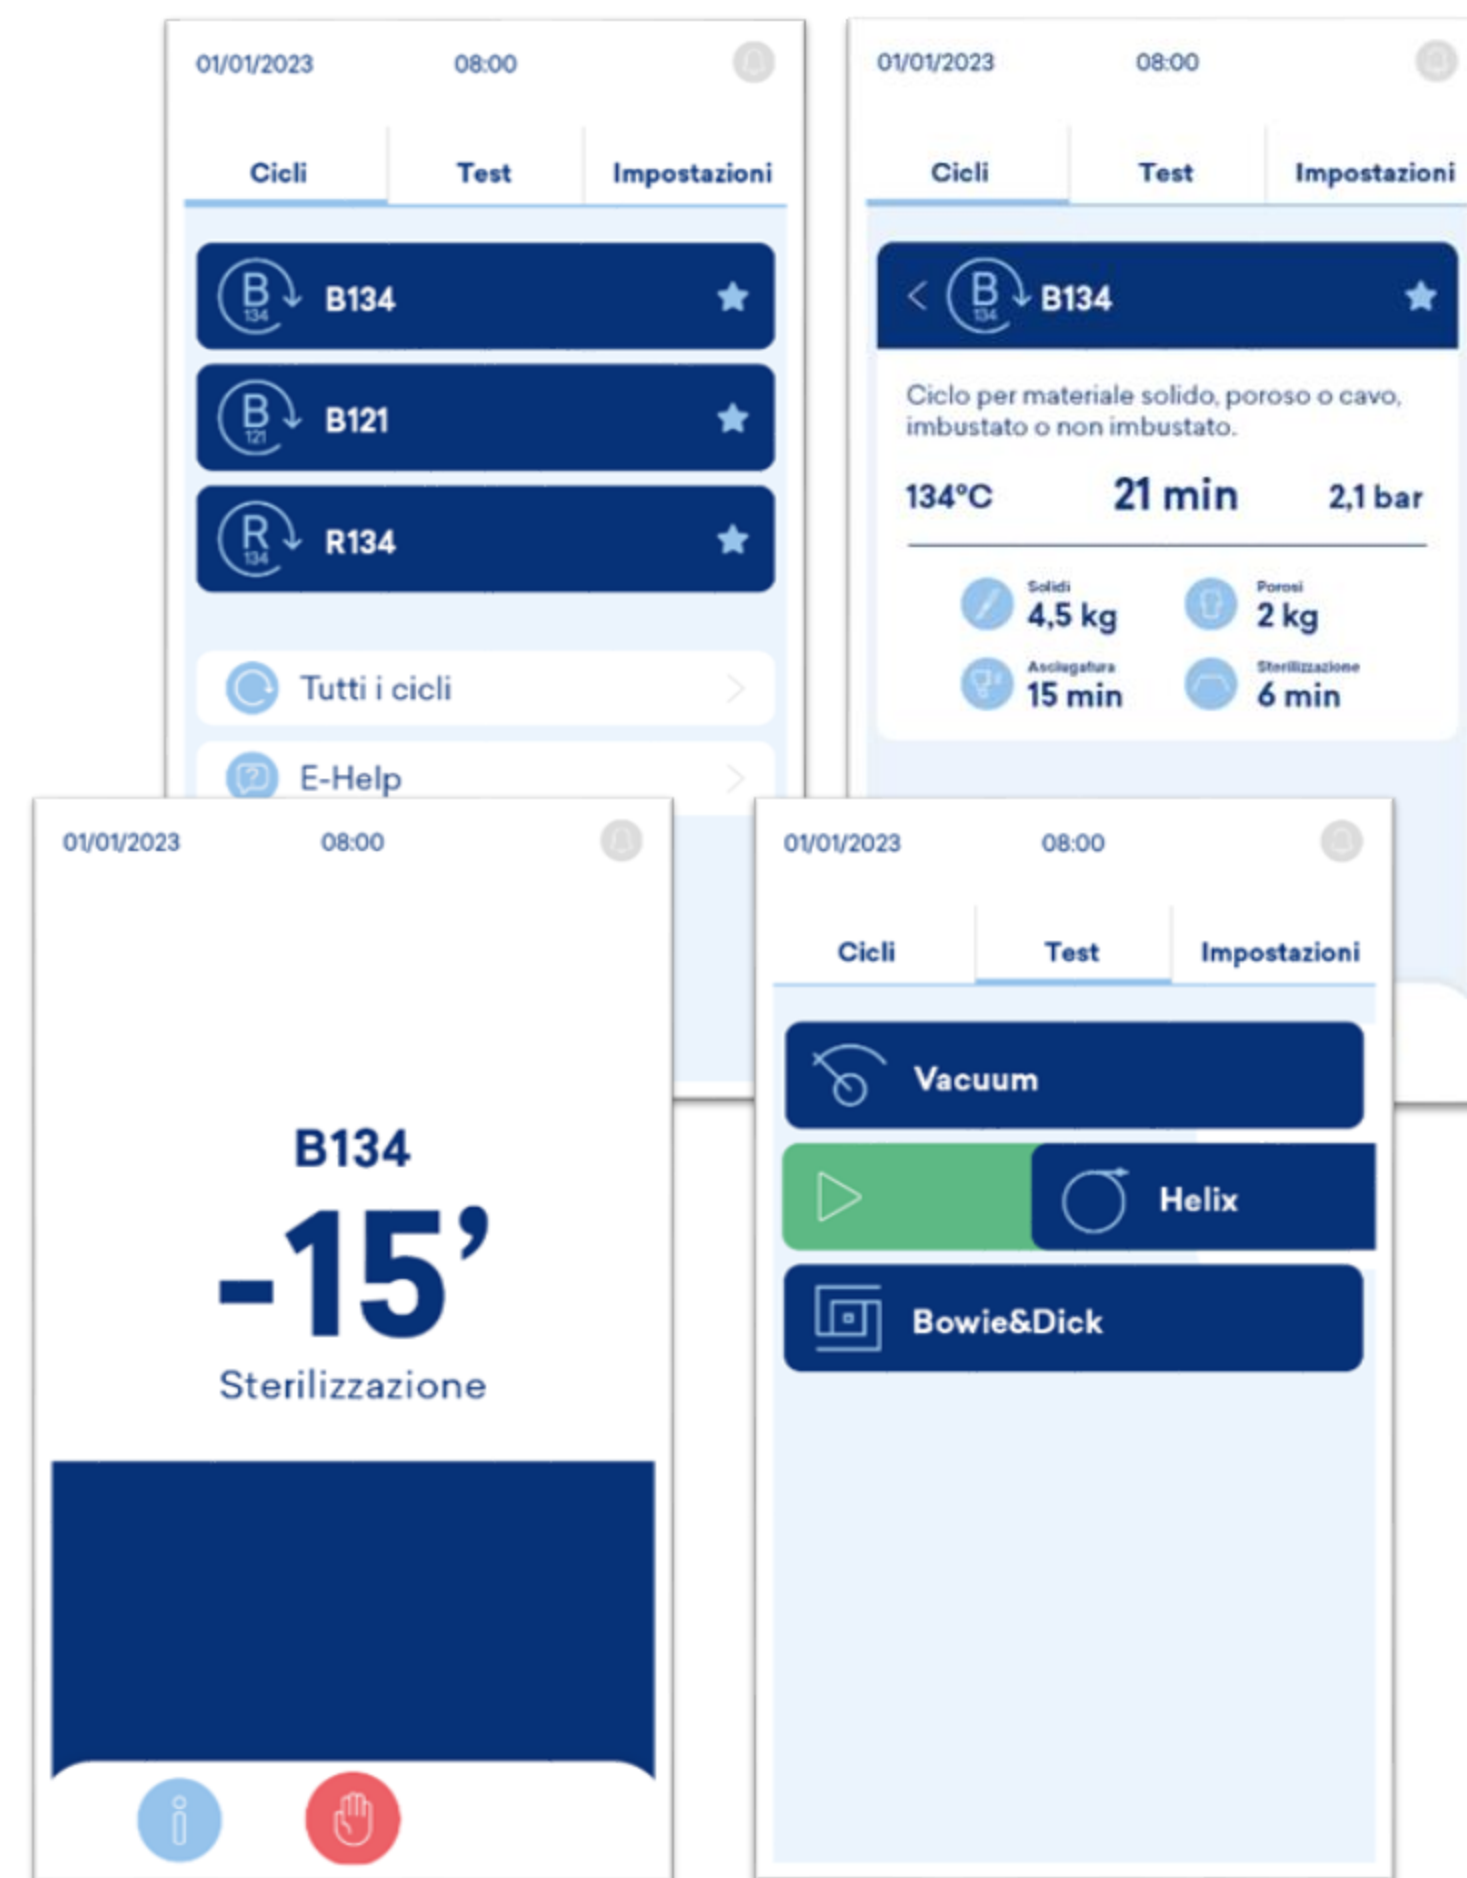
01/01/2023 08:00

Cicli Test Impostazioni

B 134 B134

B 121 B121

R 134 R134

Tutti i cicli

E-Help

01/01/2023 08:00

Cicli Test Impostazioni

B 134 B134

Ciclo per materiale solido, poroso o cavo, imbustato o non imbustato.

134°C 21 min 2,1 bar

Solidi 4,5 kg

Porosi 2 kg

Asciugatura 15 min

Sterilizzazione 6 min

01/01/2023 08:00

B134

-15'

Sterilizzazione

01/01/2023 08:00

Cicli Test Impostazioni

Vacuum

Helix

Bowie&Dick